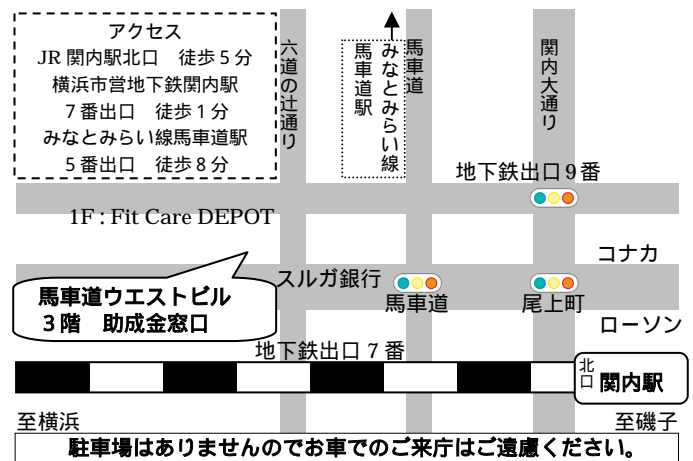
アクセス
JR 関内駅北口　徒歩５分
横浜市営地下鉄関内駅
７番出口　徒歩１分
みなとみらい線馬車道駅
５番出口　徒歩８分

六道の辻通り

馬車道駅

みなとみらい線

馬車道

関内大通り

地下鉄出口９番

1F : Fit Care DEPOT

コナカ

スルガ銀行

馬車道ウエストビル
３階　助成金窓口

馬車道

尾上町

ローソン

地下鉄出口７番

北口 関内駅

至横浜

至磯子

駐車場はありませんのでお車でのご来庁はご遠慮ください。